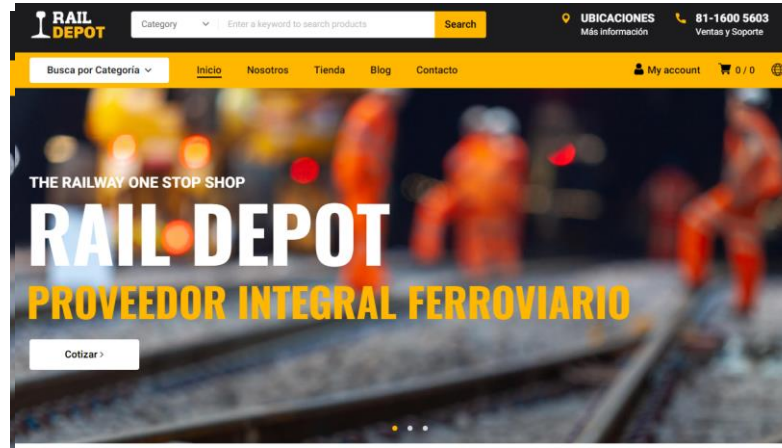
RAIL DEPOT

Category

Enter a keyword to search products

Search

UBICACIONES
Más información

81-1600 5603
Ventas y Soporte

Busca por Categoría

Inicio
Nosotros
Tienda
Blog
Contacto

My account

0 / 0

THE RAILWAY ONE STOP SHOP

RAIL DEPOT

PROVEEDOR INTEGRAL FERROVIARIO

Cotizar >